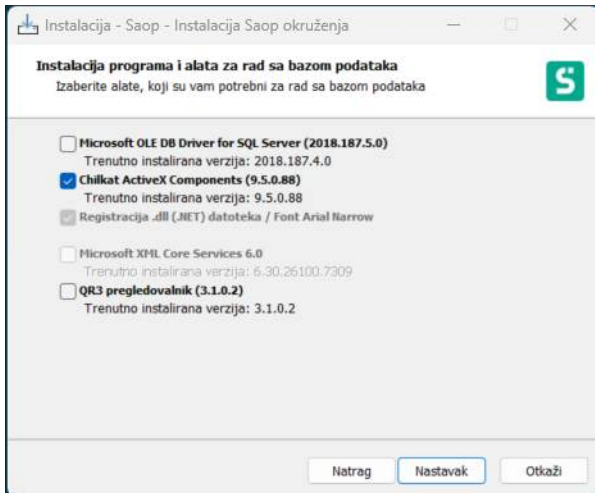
Instalacija - Saop - Instalacija Saop okruženja

Instalacija programa i alata za rad sa bazom podataka
Izaberite alate, koji su vam potrebni za rad sa bazom podataka

S

Microsoft OLE DB Driver for SQL Server (2018.187.5.0)
Trenutno instalirana verzija: 2018.187.4.0
Chilkat ActiveX Components (9.5.0.88)
Trenutno instalirana verzija: 9.5.0.88
Registracija .dll (.NET) datoteka / Font Arial Narrow

Microsoft XML Core Services 6.0
Trenutno instalirana verzija: 6.30.26100.7309
QR3 pregledovalnik (3.1.0.2)
Trenutno instalirana verzija: 3.1.0.2

Natrag
Nastavak
Otkaži